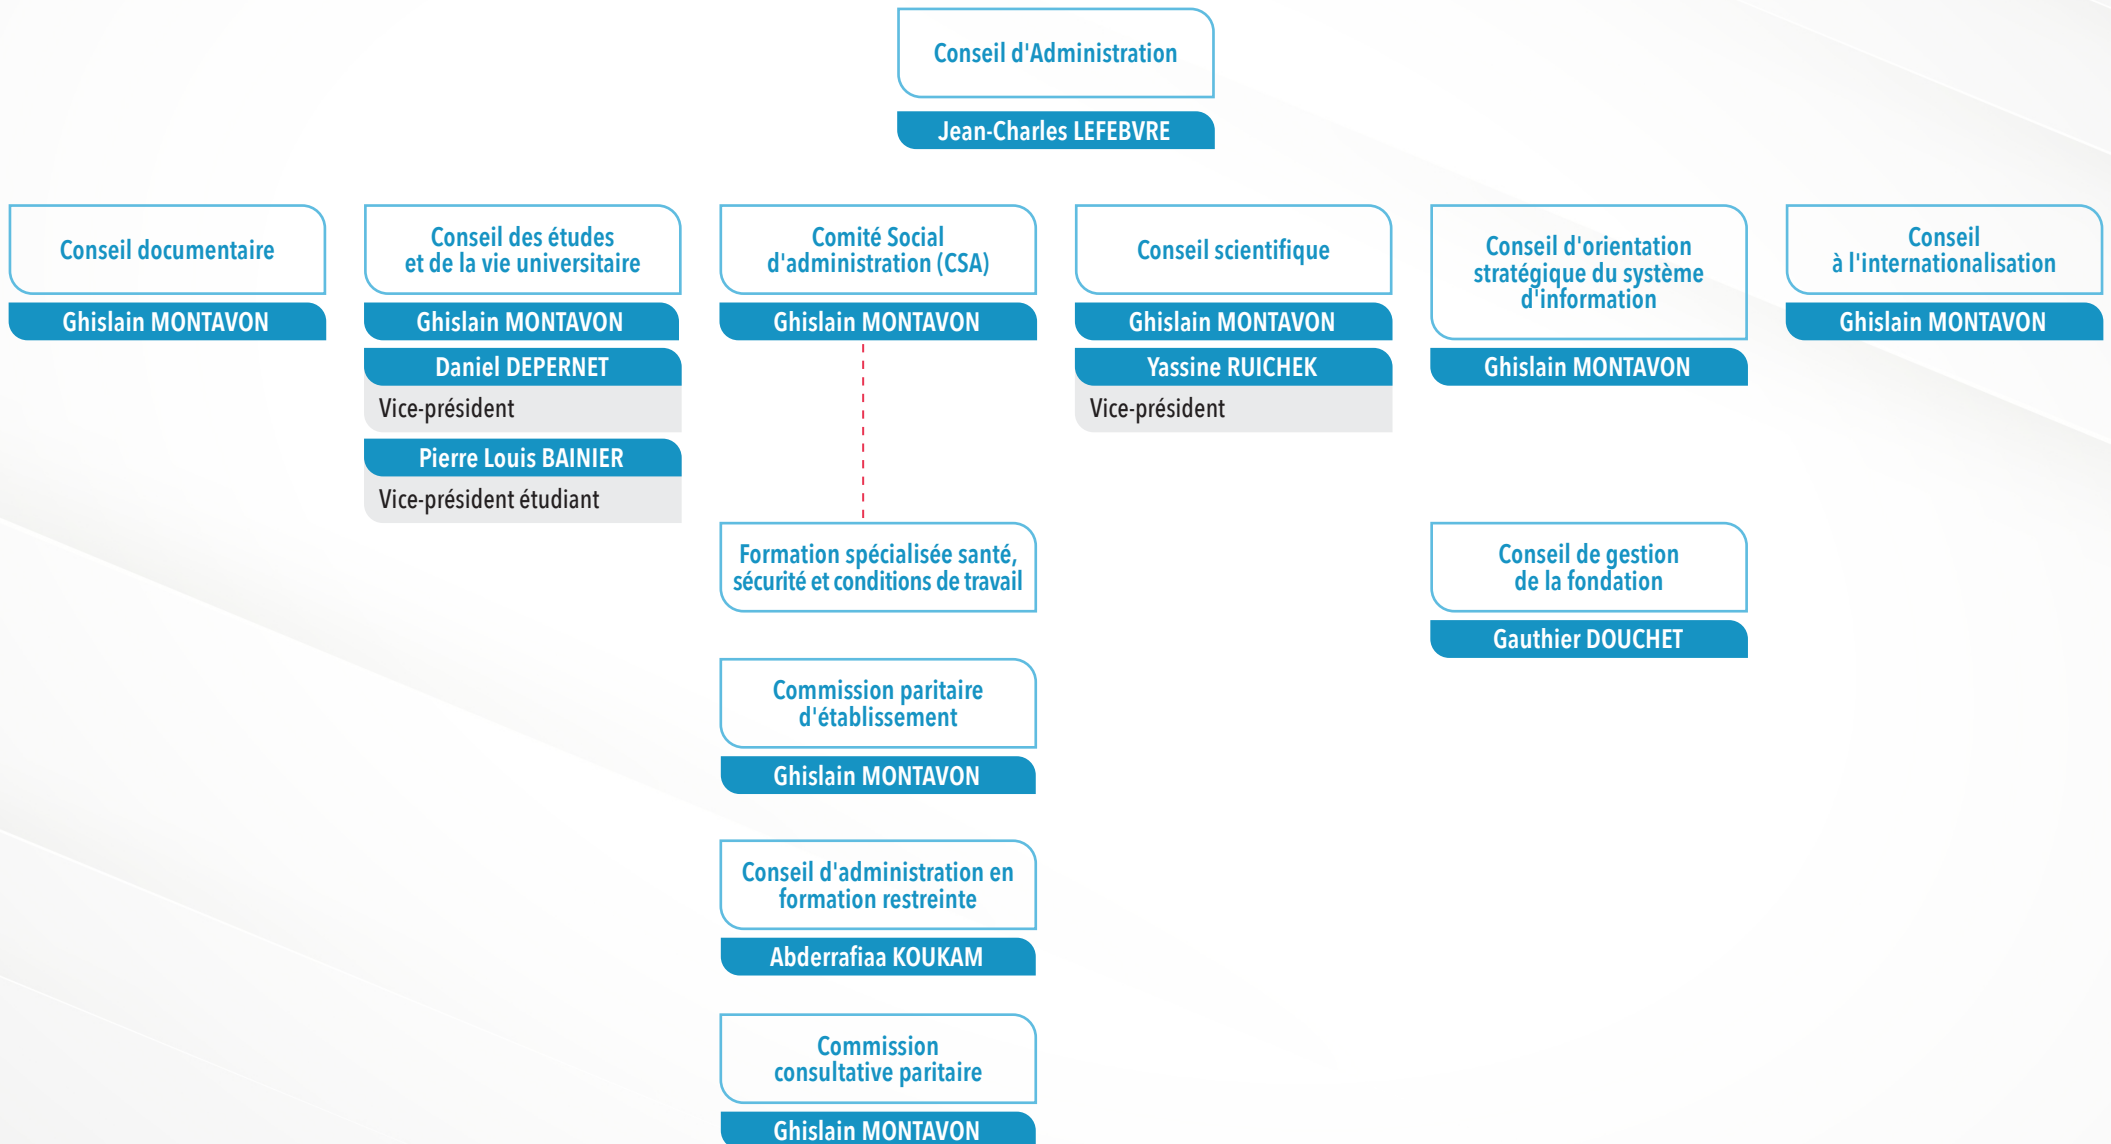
Conseil d'Administration

Jean-Charles LEFEBVRE

Conseil documentaire

Ghislain MONTAVON

Conseil des études et de la vie universitaire

Ghislain MONTAVON

Daniel DEPERNET

Vice-président

Pierre Louis BAINIER

Vice-président étudiant

Comité Social d'administration (CSA)

Ghislain MONTAVON

Formation spécialisée santé, sécurité et conditions de travail

Commission paritaire d'établissement

Ghislain MONTAVON

Conseil d'administration en formation restreinte

Abderrafiaa KOUKAM

Commission consultative paritaire

Ghislain MONTAVON

Conseil scientifique

Ghislain MONTAVON

Yassine RUICHEK

Vice-président

Conseil d'orientation stratégique du système d'information

Ghislain MONTAVON

Conseil de gestion de la fondation

Gauthier DOUCHET

Conseil à l'internationalisation

Ghislain MONTAVON